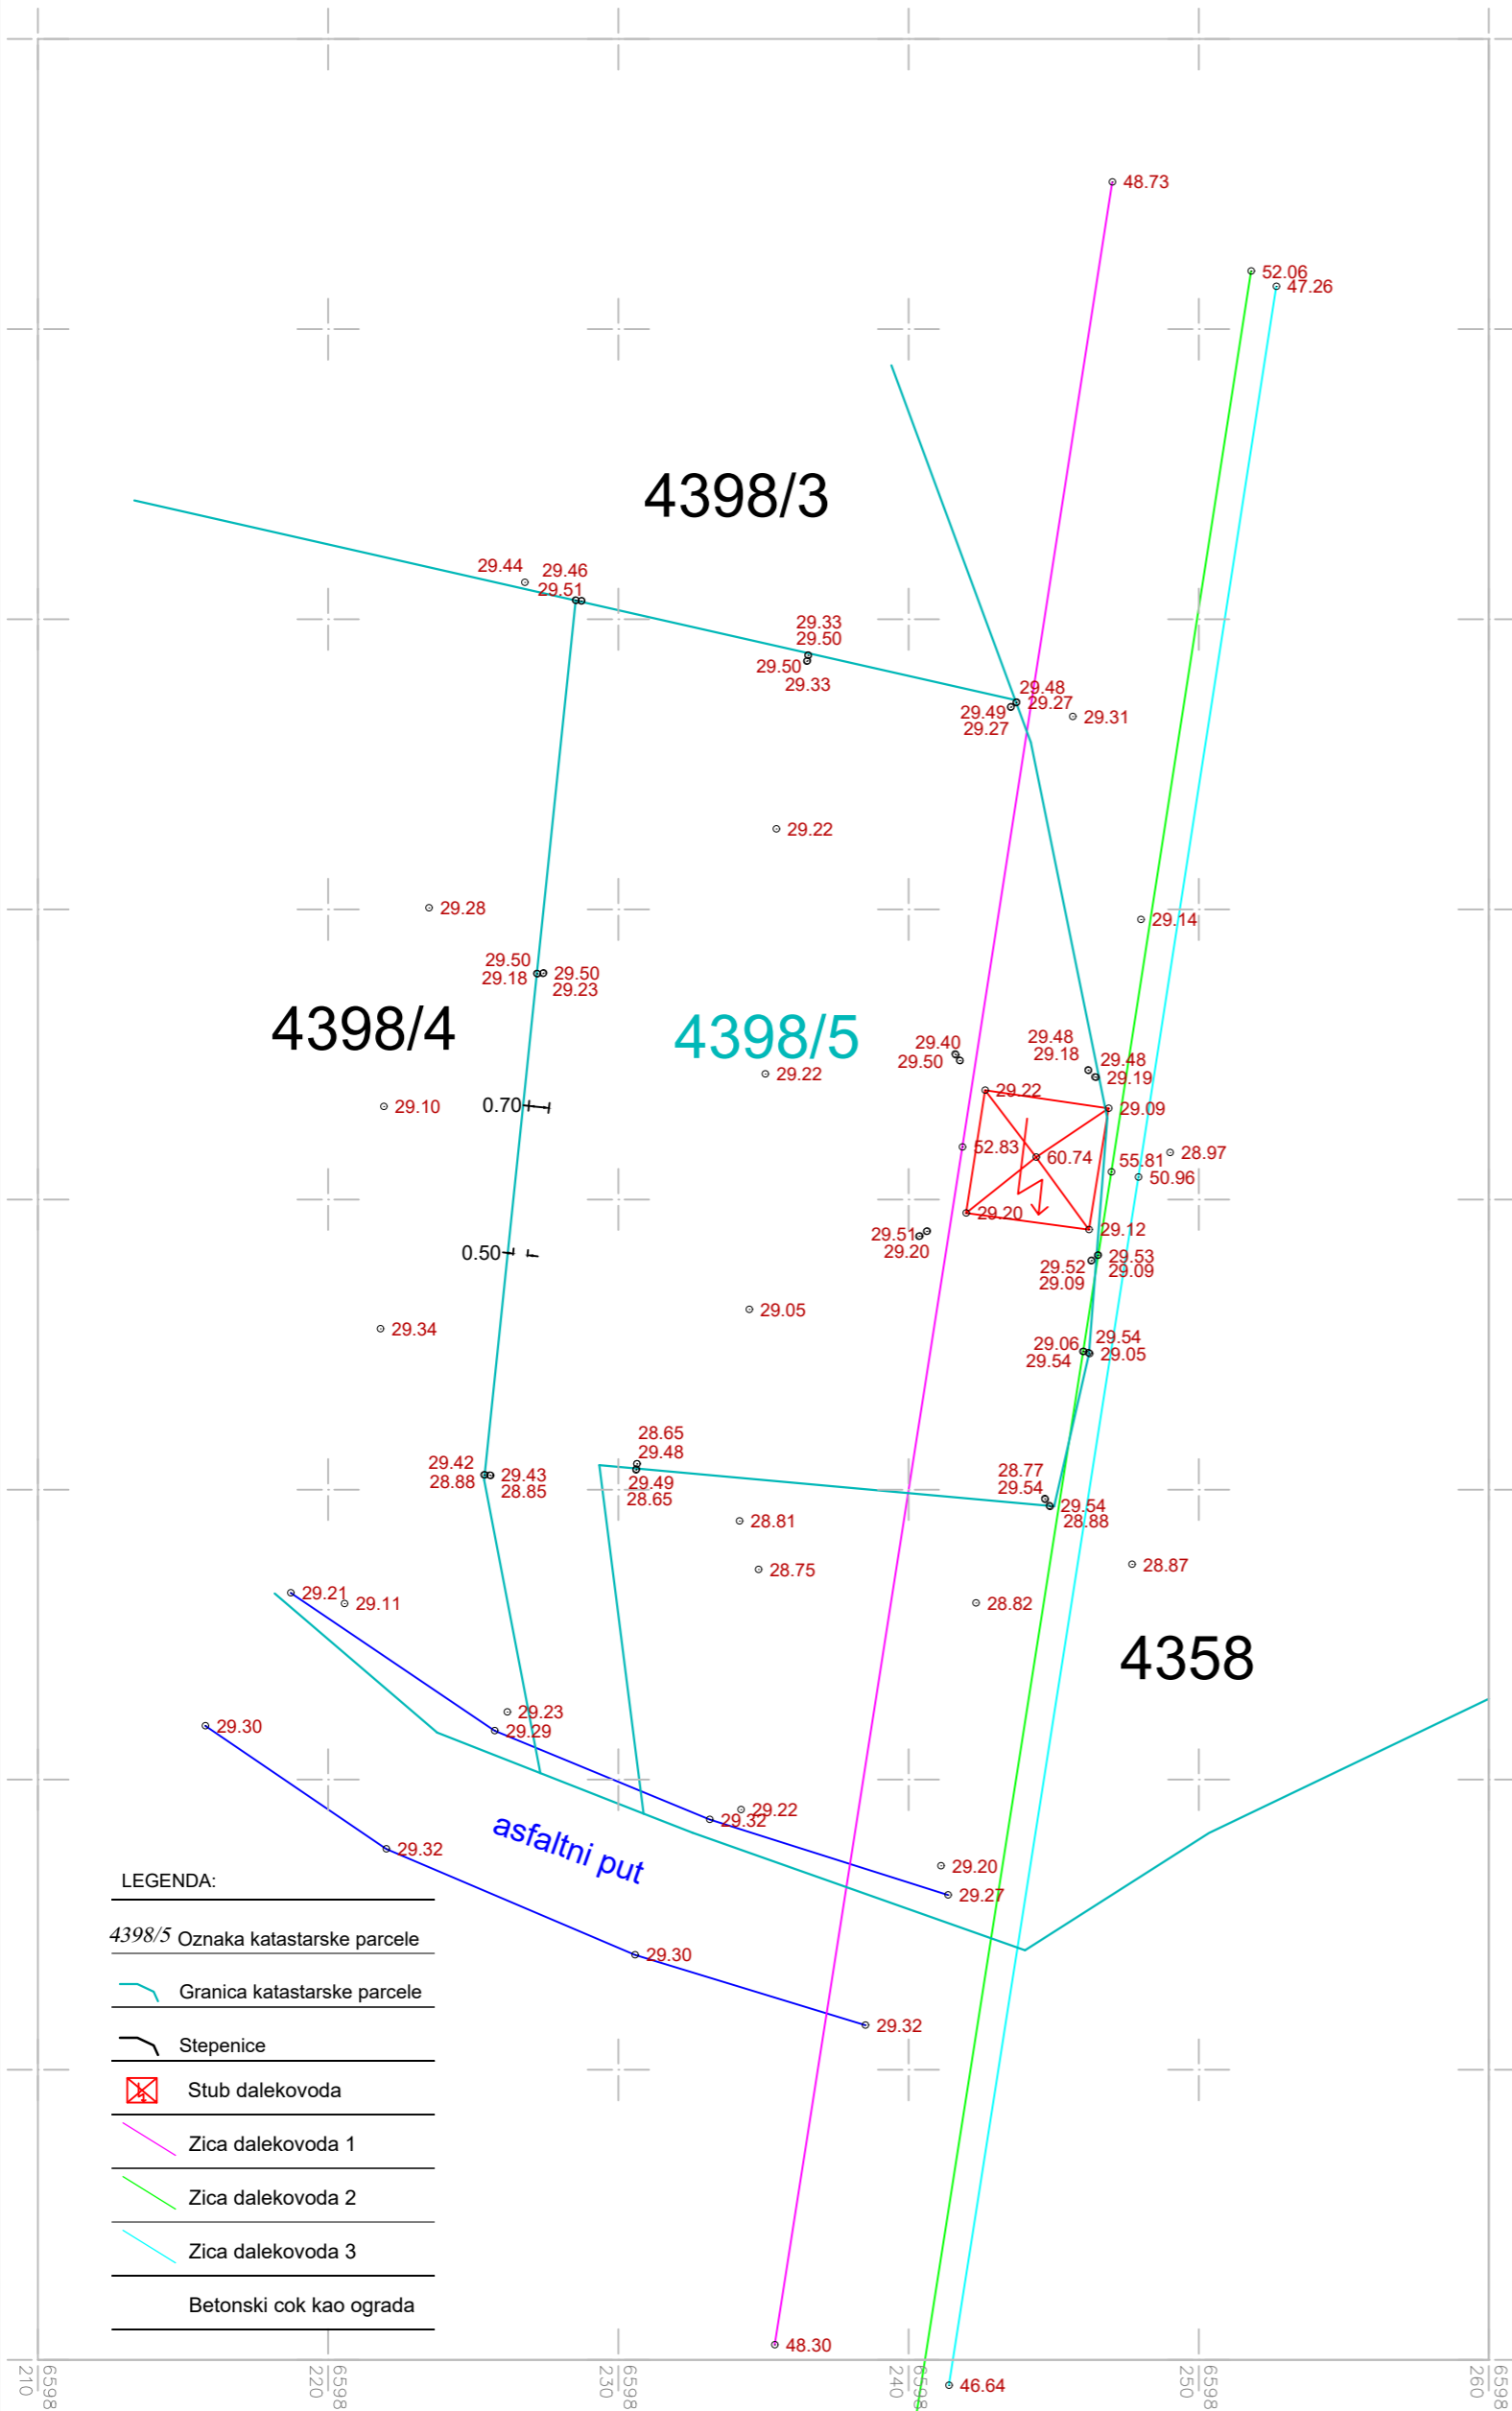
48.73

52.06
47.26

4398/3

29.44
29.46
29.51

29.33
29.50
29.50
29.33

29.48
29.27
29.49
29.27
29.31

29.22

29.28

29.14

29.50
29.18
29.50
29.23

4398/4

4398/5

29.40
29.50
29.48
29.18
29.48
29.19

29.22
29.22
29.09

29.10
0.70

52.83
60.74
55.81
28.97
50.96

29.20
29.51
29.20
29.12

0.50

29.52
29.09
29.53
29.09

29.05

29.34

29.06
29.54
29.54
29.05

28.65
29.48
29.42
28.88
29.43
28.85
29.49
28.65

28.77
29.54
29.54
28.88

28.81

28.75

28.87

29.21
29.11

28.82

4358

29.23
29.29

29.30

29.22
29.32

asfaltni put

29.32

29.20
29.27

LEGENDA:

4398/5 Oznaka katastarske parcele

Granica katastarske parcele

29.30

Stepenice

29.32

Stub dalekovoda

Zica dalekovoda 1

Zica dalekovoda 2

Zica dalekovoda 3

Betonski cok kao ograda

48.30

46.64

6598 210
6598 220
6598 230
6598 240
6598 250
6598 260